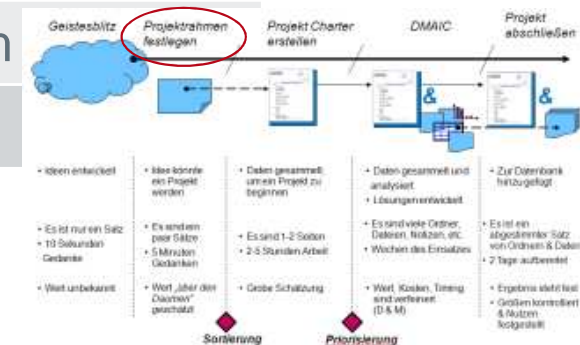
Geistesblitz

Projektrahmen festlegen

Projekt Charter erstellen

DMAIC

Projekt abschließen

• Ideen entwickelt

• Es ist nur ein Satz

• 10 Sekunden Gedanke

• Wert unbekannt

• Idee könnte ein Projekt werden

• Es sind ein paar Sätze

• 5 Minuten Gedanken

• Wert „über den Daumen" geschätzt

• Daten gesammelt, um ein Projekt zu beginnen

• Es sind 1-2 Seiten

• 2-5 Stunden Arbeit

• Grobe Schätzung

• Daten gesammelt und analysiert

• Lösungen entwickelt

• Es sind viele Ordner, Dateien, Notizen, etc.

• Wochen des Einsatzes

• Wert, Kosten, Timing sind verfeinert (D & M)

• Zur Datenbank hinzugefügt

• Es ist ein abgestimmter Satz von Ordnern & Daten

• 2 Tage aufbereitet

• Ergebnis steht fest

• Größen kontrolliert & Nutzen festgestellt

Sortierung

Priorisierung